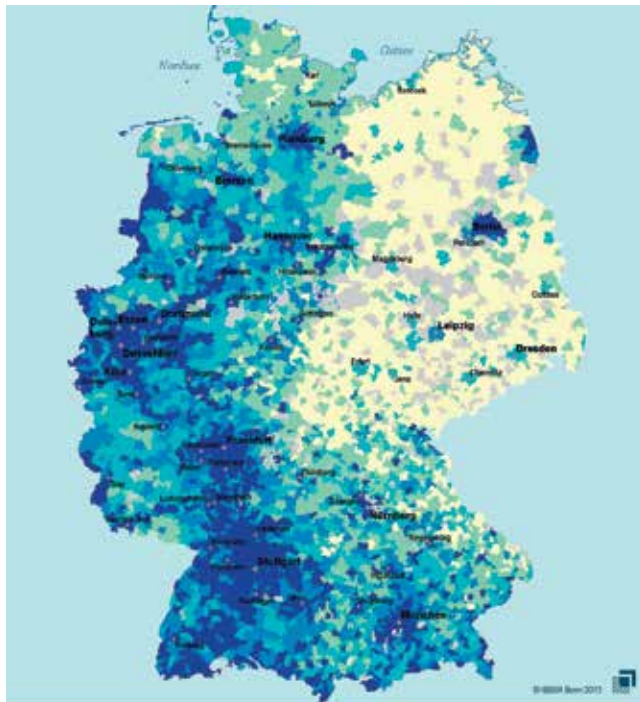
Nordsee
Ostsee
Kiel
Rostock
Lübeck
Hamburg
Bremerhaven
Bremen
Hannover
Berlin
Potsdam
Magdeburg
Cottbus
Halle
Leipzig
Dresden
Dortmund
Essen
Duisburg
Düsseldorf
Köln
Erfurt
Jena
Chemnitz
Frankfurt
Würzburg
Nürnberg
Stuttgart
München
© BBSR Bonn 2011